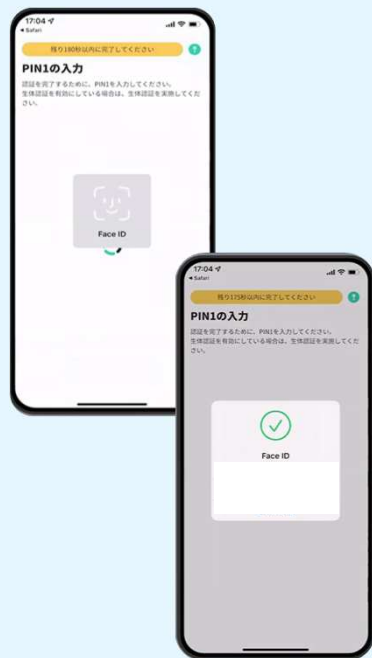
17:04
◂ Safari
残り180秒以内に完了してください
?
PIN1の入力
認証を完了するために、PIN1を入力してください。
生体認証を有効にしている場合は、生体認証を実施してください。
Face ID

17:04
◂ Safari
残り175秒以内に完了してください
?
PIN1の入力
認証を完了するために、PIN1を入力してください。
生体認証を有効にしている場合は、生体認証を実施してください。
Face ID